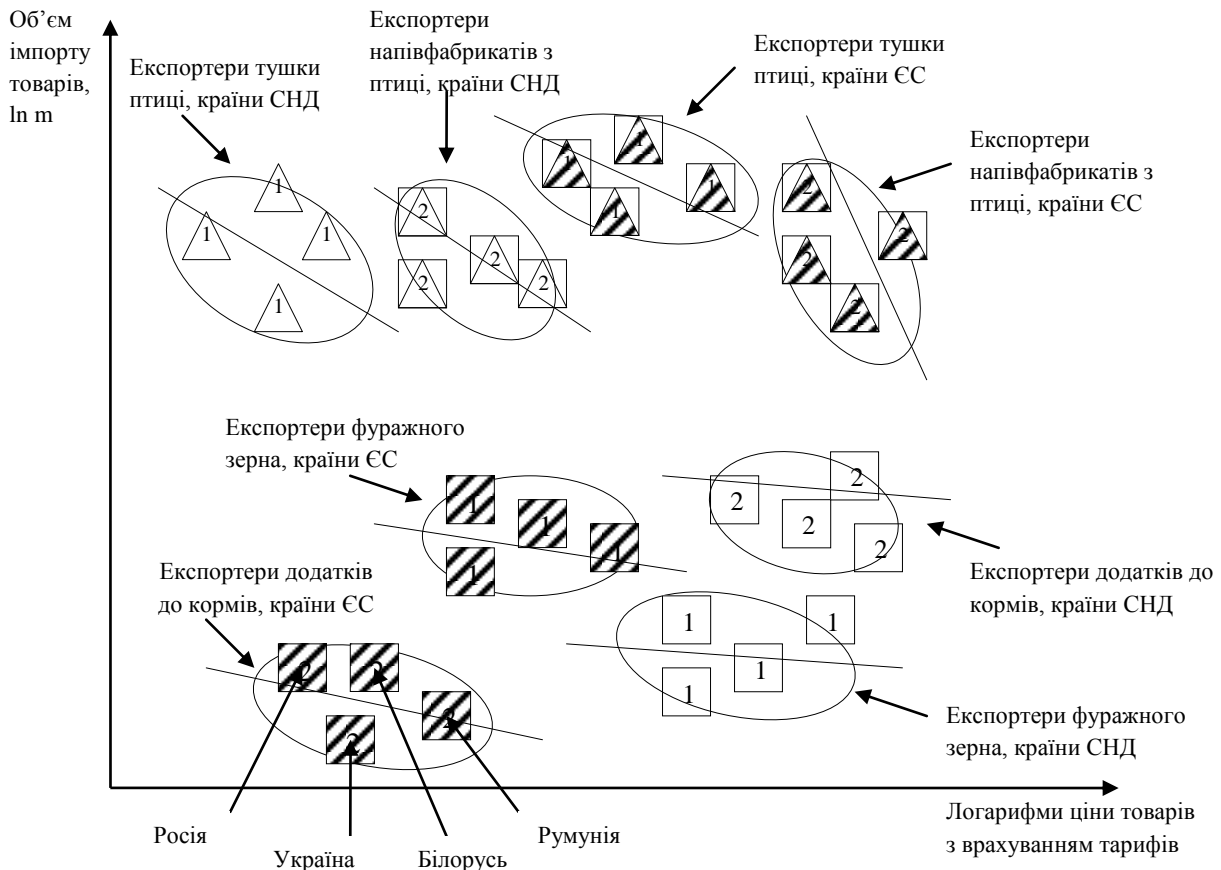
Об'єм імпорту товарів, ln m

Експортери тушки птиці, країни СНД

1
1
1
1

Експортери напівфабрикатів з птиці, країни СНД

2
2
2
2

Експортери тушки птиці, країни ЄС

1
1
1
1

Експортери напівфабрикатів з птиці, країни ЄС

2
2
2
2

Експортери фуражного зерна, країни ЄС

1
1
1
1

2
2
2
2

Експортери додатків до кормів, країни СНД

Експортери додатків до кормів, країни ЄС

2
2
2
2

1
1
1
1

Експортери фуражного зерна, країни СНД

Логарифми ціни товарів з врахуванням тарифів

Росія

Україна

Білорусь

Румунія